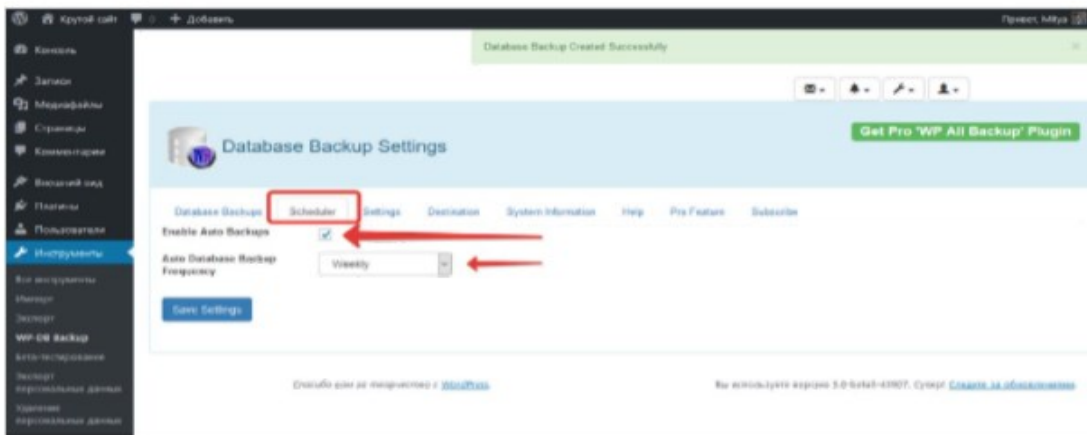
Крутой сайт  0  + Добавить  Привет, Mitya

Консоль
Записи
Медиафайлы
Страницы
Комментарии
Внешний вид
Плагины
Пользователи
Инструменты
Все инструменты
Импорт
Экспорт
WP-DB Backup
Бета-тестирование
Экспорт персональных данных
Удаление персональных данных

Database Backup Created Successfully

Database Backup Settings

Get Pro 'WP All Backup' Plugin

Database Backups  Scheduler  Settings  Destination  System Information  Help  Pro Feature  Subscribe

Enable Auto Backups

Auto Database Backup Frequency  Weekly

Save Settings

Спасибо вам за творчество с WordPress.

Вы используете версию 5.0-beta5-43907. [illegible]